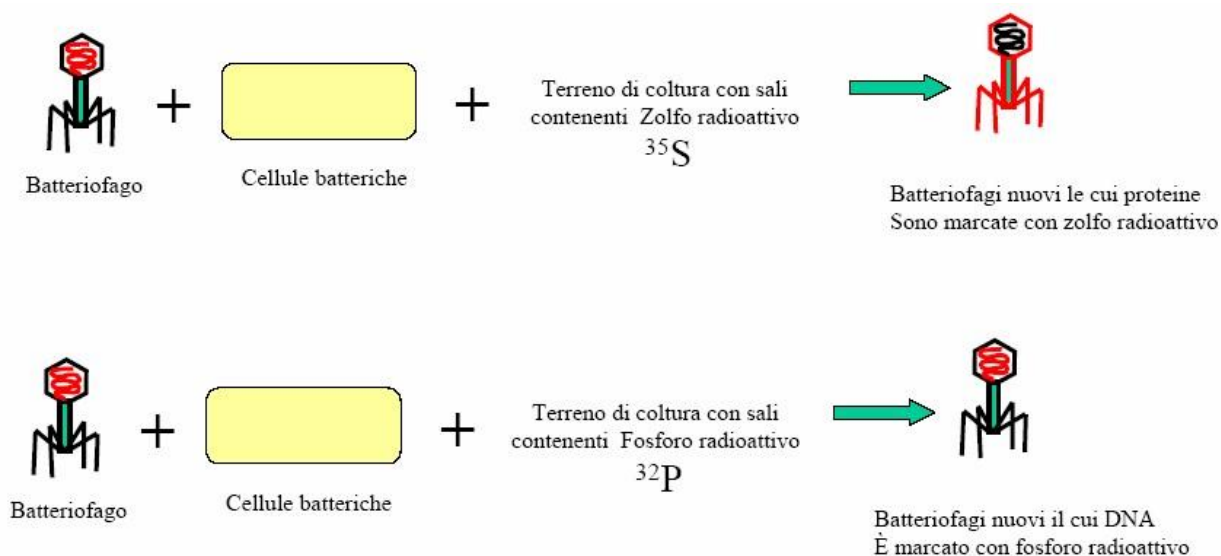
Batteriofago + Cellule batteriche + Terreno di coltura con sali contenenti Zolfo radioattivo $^{35}S$

Batteriofagi nuovi le cui proteine Sono marcate con zolfo radioattivo

Batteriofago + Cellule batteriche + Terreno di coltura con sali contenenti Fosforo radioattivo $^{32}P$

Batteriofagi nuovi il cui DNA È marcato con fosforo radioattivo